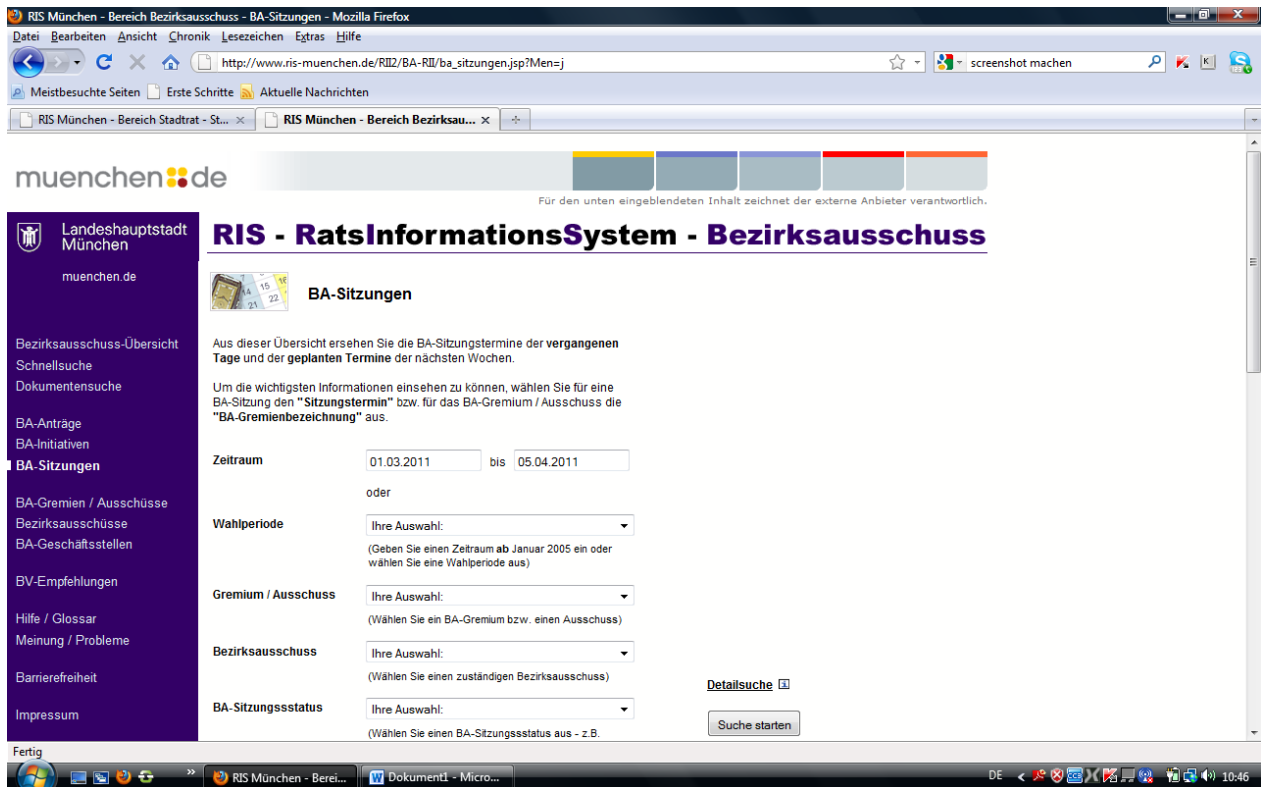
RIS München - Bereich Bezirksausschuss - BA-Sitzungen - Mozilla Firefox

Datei Bearbeiten Ansicht Chronik Lesezeichen Extras Hilfe

http://www.ris-muenchen.de/RII2/BA-RII/ba_sitzungen.jsp?Men=j

screenshot machen

Meistbesuchte Seiten Erste Schritte Aktuelle Nachrichten

RIS München - Bereich Stadtrat - St... ×
RIS München - Bereich Bezirksau... ×

muenchen.de

Für den unten eingeblendeten Inhalt zeichnet der externe Anbieter verantwortlich.

Landeshauptstadt München

muenchen.de

Bezirksausschuss-Übersicht
Schnellsuche
Dokumentensuche

BA-Anträge
BA-Initiativen
BA-Sitzungen

BA-Gremien / Ausschüsse
Bezirksausschüsse
BA-Geschäftsstellen

BV-Empfehlungen

Hilfe / Glossar
Meinung / Probleme

Barrierefreiheit

Impressum

RIS - RatsInformationsSystem - Bezirksausschuss

BA-Sitzungen

Aus dieser Übersicht ersehen Sie die BA-Sitzungstermine der **vergangenen Tage** und der **geplanten Termine** der nächsten Wochen.

Um die wichtigsten Informationen einsehen zu können, wählen Sie für eine BA-Sitzung den **"Sitzungstermin"** bzw. für das BA-Gremium / Ausschuss die **"BA-Gremienbezeichnung"** aus.

Zeitraum 01.03.2011 bis 05.04.2011

oder

Wahlperiode Ihre Auswahl:
(Geben Sie einen Zeitraum **ab** Januar 2005 ein oder wählen Sie eine Wahlperiode aus)

Gremium / Ausschuss Ihre Auswahl:
(Wählen Sie ein BA-Gremium bzw. einen Ausschuss)

Bezirksausschuss Ihre Auswahl:
(Wählen Sie einen zuständigen Bezirksausschuss)

Detailsuche

BA-Sitzungsstatus Ihre Auswahl:
(Wählen Sie einen BA-Sitzungsstatus aus - z.B.

Suche starten

Fertig

RIS München - Berei...
Dokument1 - Micro...
DE 10:46